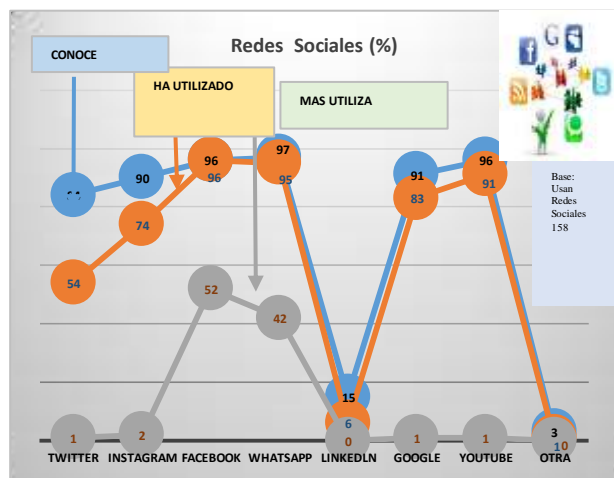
Redes Sociales (%)

CONOCE

HA UTILIZADO

MAS UTILIZA

Base: Usan Redes Sociales 158

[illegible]
90
96
96
97
95
91
83
96
91
74
54
52
42
15
6
0
1
2
1
1
3
10

TWITTER INSTAGRAM FACEBOOK WHATSAPP LINKEDLN GOOGLE YOUTUBE OTRA